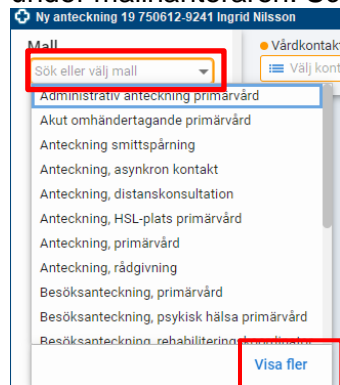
under mallhanteraren. Ge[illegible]

Ny anteckning 19 750612-9241 Ingrid Nilsson

Mall

Sök eller välj mall

Vårdkontakt

Välj kont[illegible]

Administrativ anteckning primärvård

Akut omhändertagande primärvård

Anteckning smittspårning

Anteckning, asynkron kontakt

Anteckning, distanskonsultation

Anteckning, HSL-plats primärvård

Anteckning, primärvård

Anteckning, rådgivning

Besöksanteckning, primärvård

Besöksanteckning, psykisk hälsa primärvård

Besöksanteckning, rehabilitering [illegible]

Visa fler